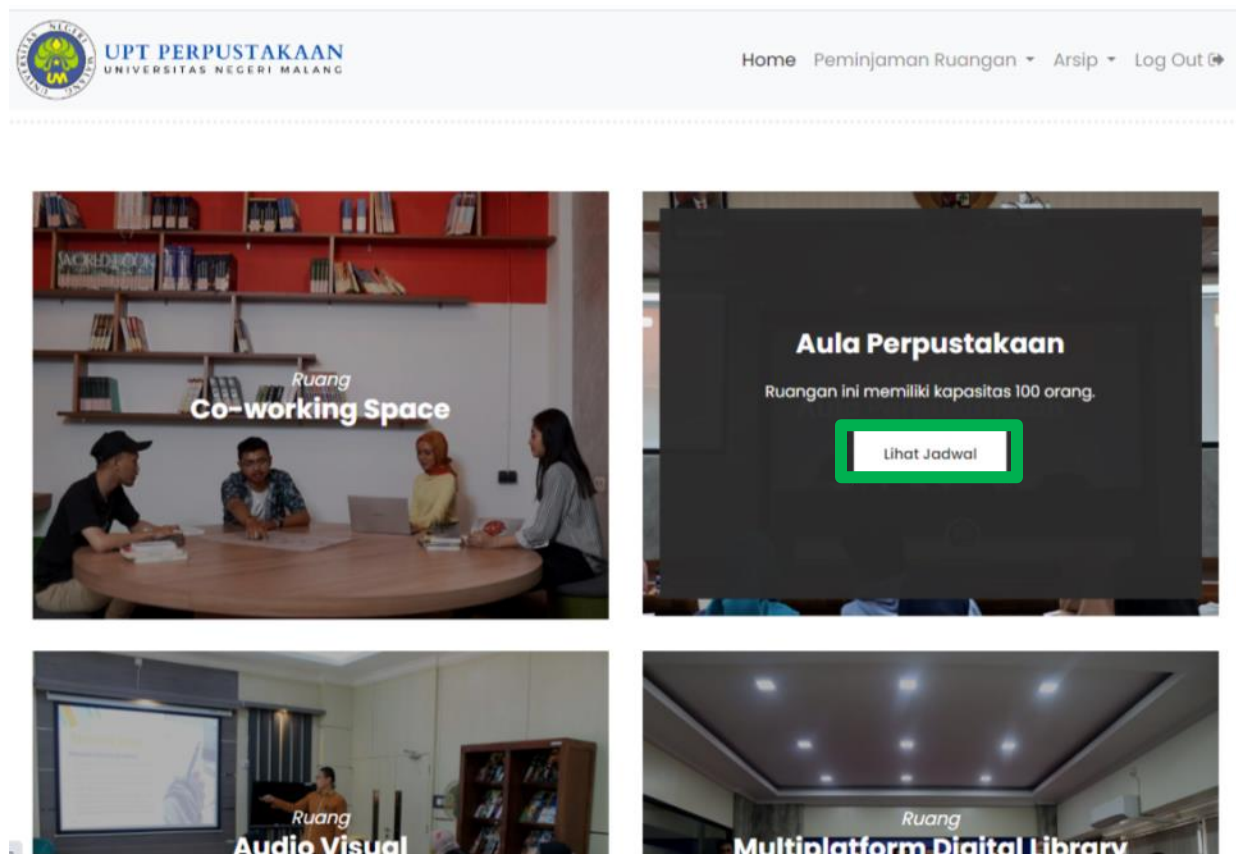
UPT PERPUSTAKAAN
UNIVERSITAS NEGERI MALANG

Home Peminjaman Ruangan Arsip Log Out

Ruang
Co-working Space

Aula Perpustakaan
Ruangan ini memiliki kapasitas 100 orang.
Lihat Jadwal

Ruang
Audio Visual

Ruang
Multiplatform Digital Library